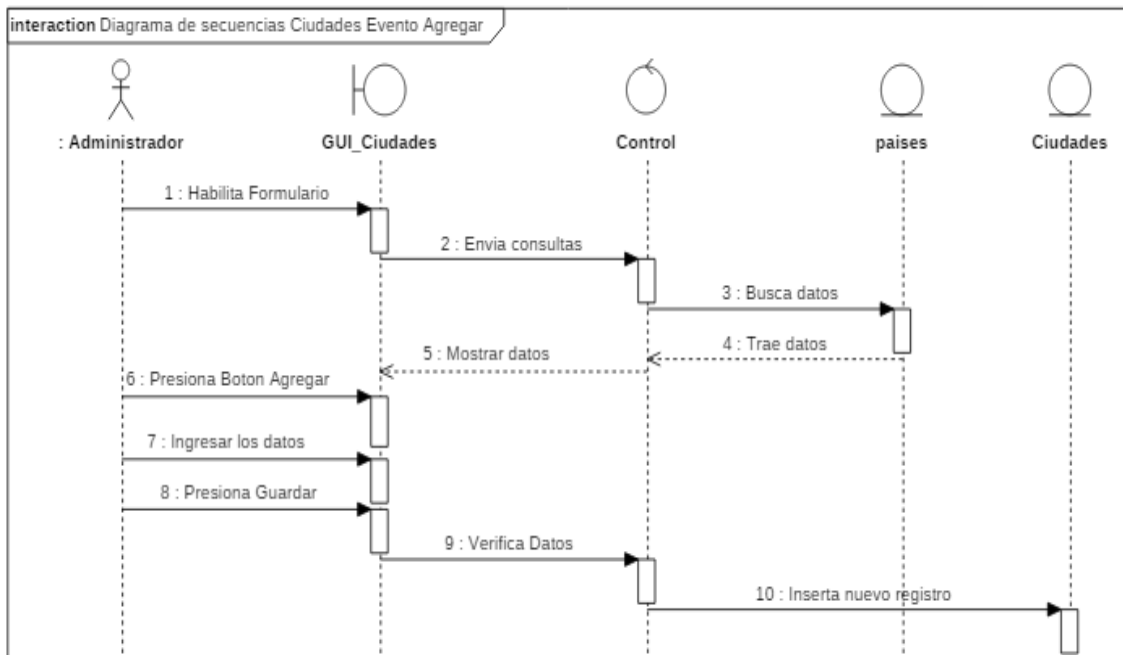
interaction Diagrama de secuencias Ciudades Evento Agregar

: Administrador

GUI_Ciudades

Control

paises

Ciudades

1 : Habilita Formulario

2 : Envia consultas

3 : Busca datos

4 : Trae datos

5 : Mostrar datos

6 : Presiona Boton Agregar

7 : Ingresar los datos

8 : Presiona Guardar

9 : Verifica Datos

10 : Inserta nuevo registro